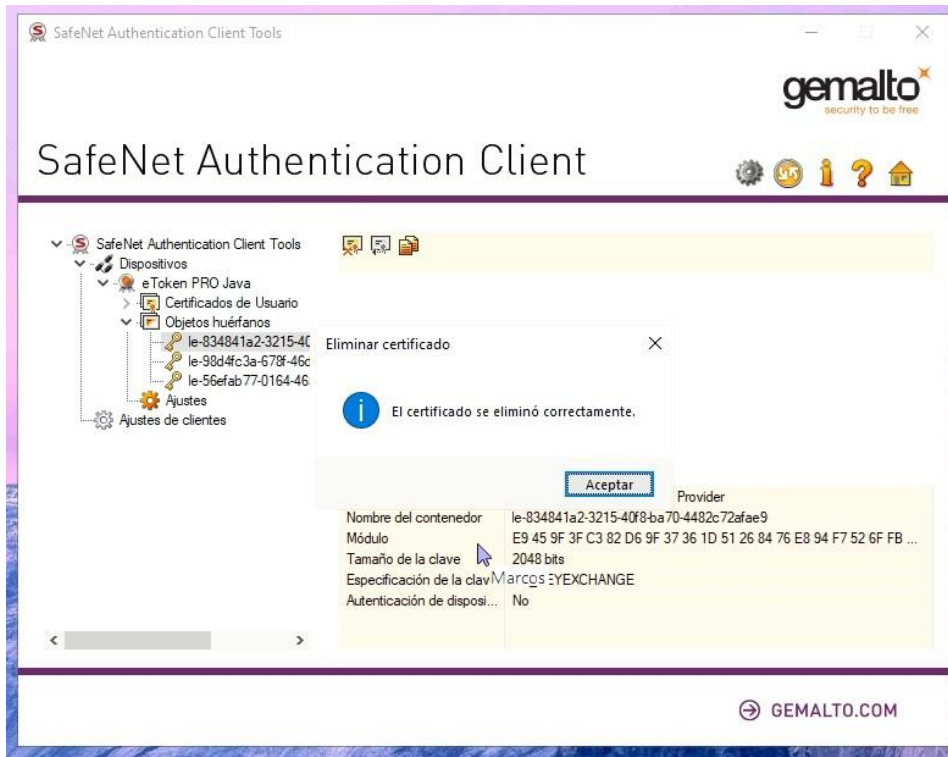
SafeNet Authentication Client Tools

gemalto
security to be free

SafeNet Authentication Client

SafeNet Authentication Client Tools
Dispositivos
eToken PRO Java
Certificados de Usuario
Objetos huérfanos
le-834841a2-3215-40
le-98d4fc3a-678f-46c
le-56efab77-0164-46
Ajustes
Ajustes de clientes

Eliminar certificado

El certificado se eliminó correctamente.

Aceptar

Provider

| | |
|---|---|
| Nombre del contenedor | le-834841a2-3215-40f8-ba70-4482c72afae9 |
| Módulo | E9 45 9F 3F C3 82 D6 9F 37 36 1D 51 26 84 76 E8 94 F7 52 6F FB ... |
| Tamaño de la clave | 2048 bits |
| Especificación de la clav | Marcos EYEXCHANGE |
| Autenticación de disposi... | No |

GEMALTO.COM